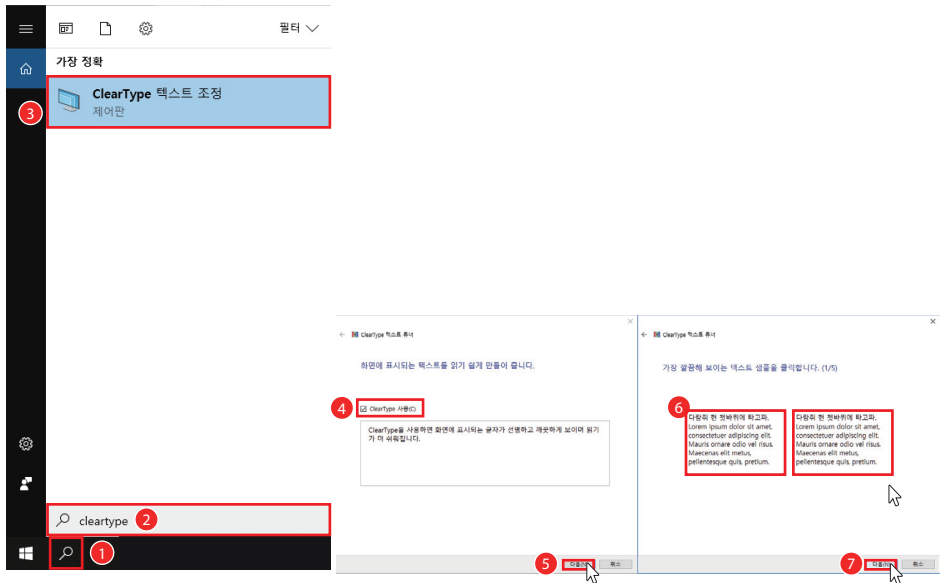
필터

가장 정확

ClearType 텍스트 조정
제어판

3

cleartype 2

1

ClearType 텍스트 튜너

화면에 표시되는 텍스트를 읽기 쉽게 만들어 줍니다.

4 ClearType 사용(C)

ClearType을 사용하면 화면에 표시되는 글자가 선명하고 깨끗하게 보이며 읽기가 더 쉬워집니다.

5 다음(N) 취소

ClearType 텍스트 튜너

가장 깔끔해 보이는 텍스트 샘플을 클릭합니다. (1/5)

6

다람쥐 헌 쳇바퀴에 타고파.
Lorem ipsum dolor sit amet, consectetuer adipiscing elit. Mauris ornare odio vel risus. Maecenas elit metus, pellentesque quis, pretium.

다람쥐 헌 쳇바퀴에 타고파.
Lorem ipsum dolor sit amet, consectetuer adipiscing elit. Mauris ornare odio vel risus. Maecenas elit metus, pellentesque quis, pretium.

7 다음(N) 취소